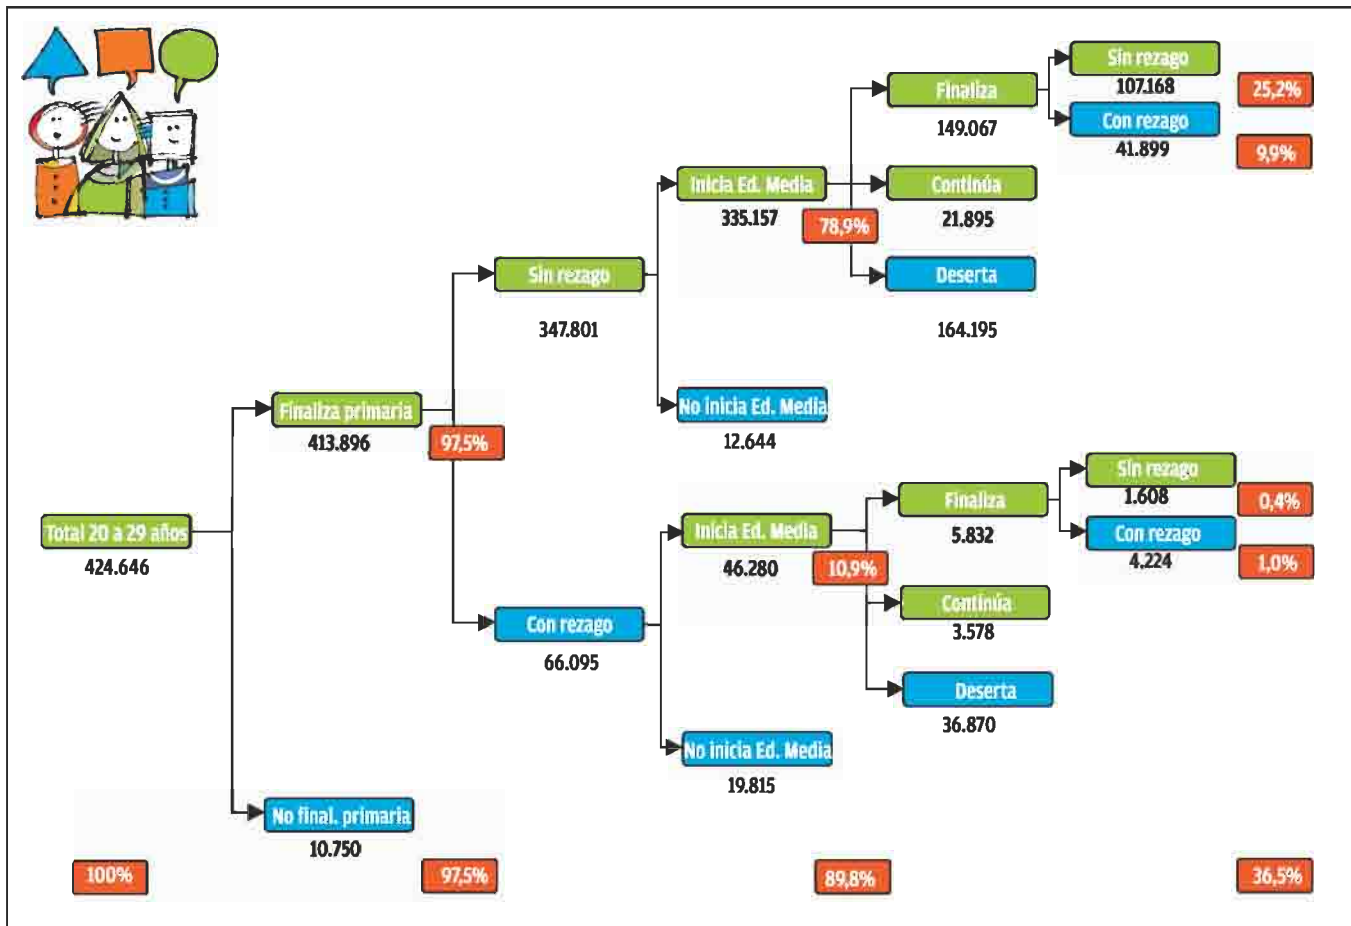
Total 20 a 29 años
424.646

Finaliza primaria
413.896

97,5%

Sin rezago
347.801

Inicia Ed. Media
335.157

78,9%

Finaliza
149.067

Sin rezago
107.168

25,2%

Con rezago
41.899

9,9%

Continúa
21.895

Deserta
164.195

No inicia Ed. Media
12.644

Con rezago
66.095

Inicia Ed. Media
46.280

10,9%

Finaliza
5.832

Sin rezago
1.608

0,4%

Con rezago
4.224

1,0%

Continúa
3.578

Deserta
36.870

No inicia Ed. Media
19.815

No final. primaria
10.750

100%

97,5%

89,8%

36,5%